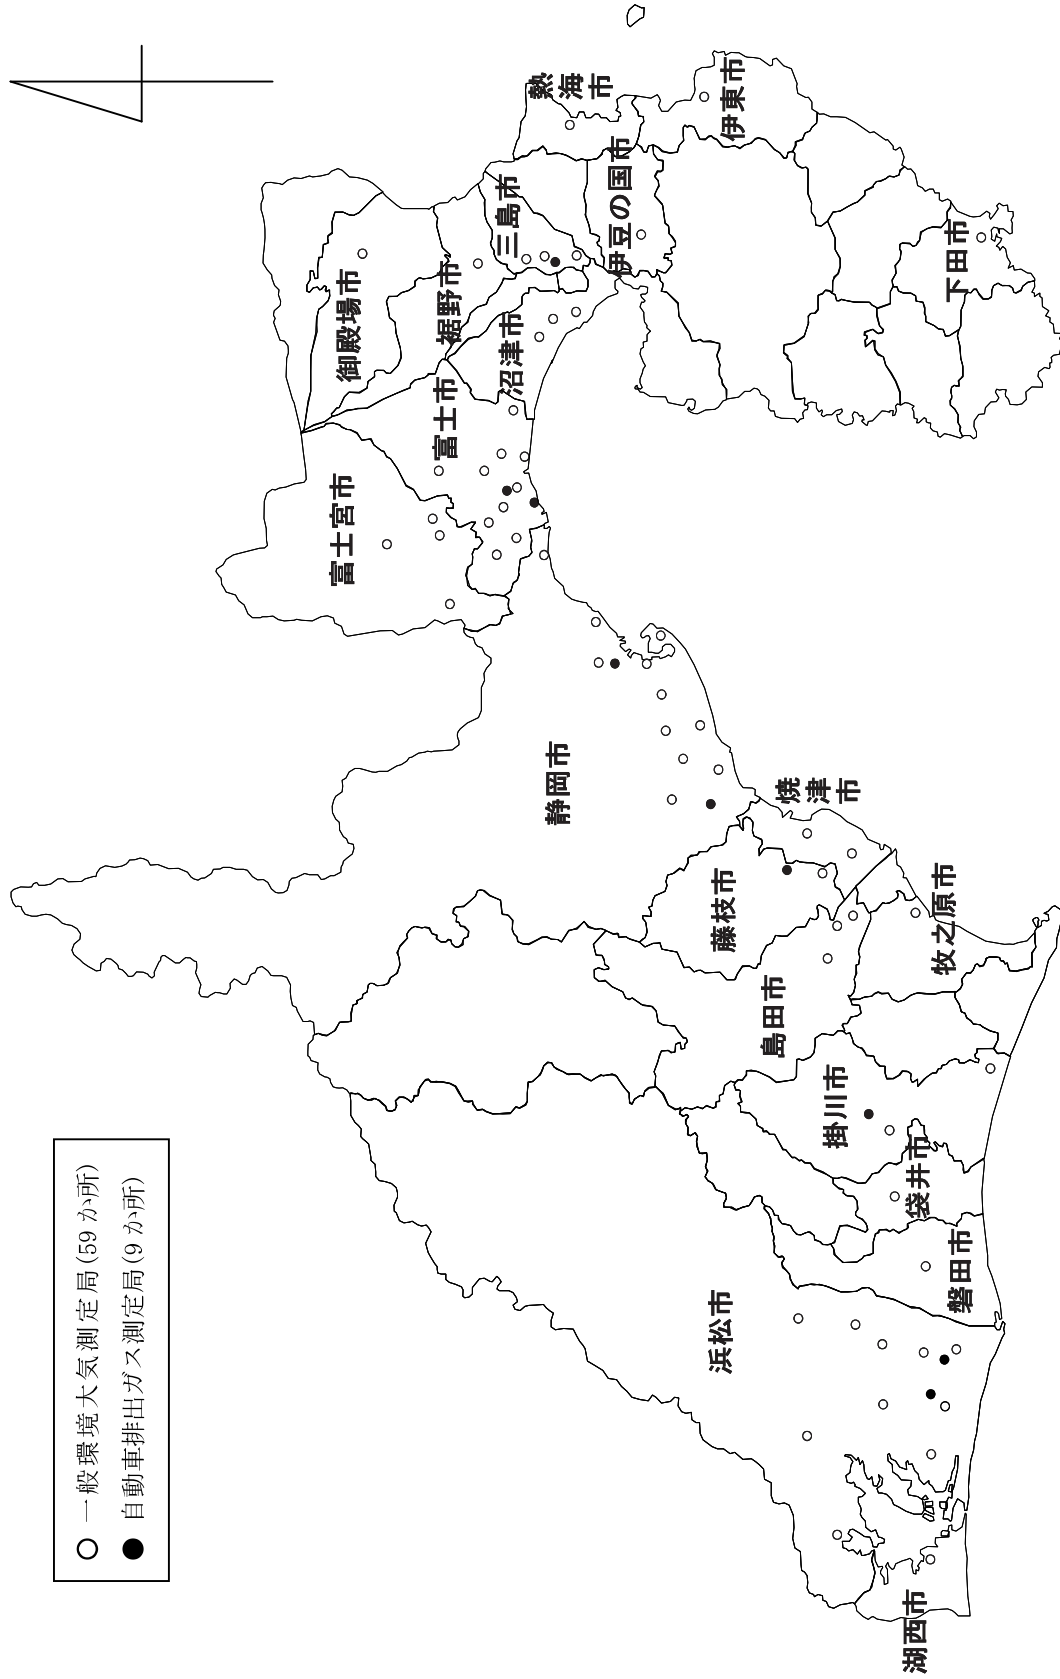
○ 一般環境大気測定局(59か所)
● 自動車排出ガス測定局(9か所)

熱海市
伊東市
伊豆の国市
三島市
下田市
裾野市
御殿場市
沼津市
富士市
富士宮市
静岡市
焼津市
藤枝市
牧之原市
島田市
掛川市
袋井市
磐田市
浜松市
湖西市